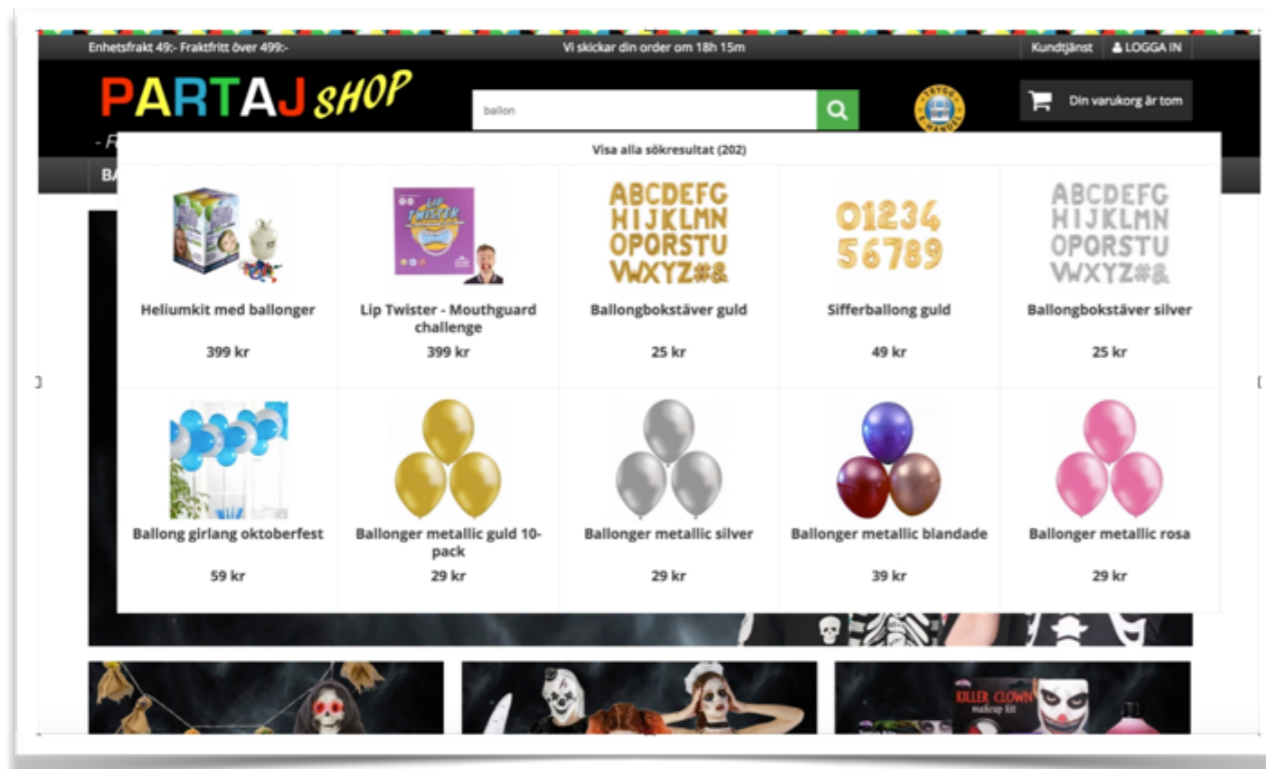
Enhetsfrakt 49:- Fraktfritt över 499:-

Vi skickar din order om 18h 15m

Kundtjänst

LOGGA IN

PARTAJ SHOP

- F

ballon

Din varukorg är tom

BA

Visa alla sökresultat (202)

ABCDEFG HIJKLMN OPQRSTU VWXYZ#&

01234 56789

ABCDEFG HIJKLMN OPQRSTU VWXYZ#&

Heliumkit med ballonger

399 kr

Lip Twister - Mouthguard challenge

399 kr

Ballongbokstäver guld

25 kr

Sifferballong guld

49 kr

Ballongbokstäver silver

25 kr

Ballong girlang oktoberfest

59 kr

Ballonger metallic guld 10-pack

29 kr

Ballonger metallic silver

29 kr

Ballonger metallic blandade

39 kr

Ballonger metallic rosa

29 kr

KILLER CLOWN makeup kit